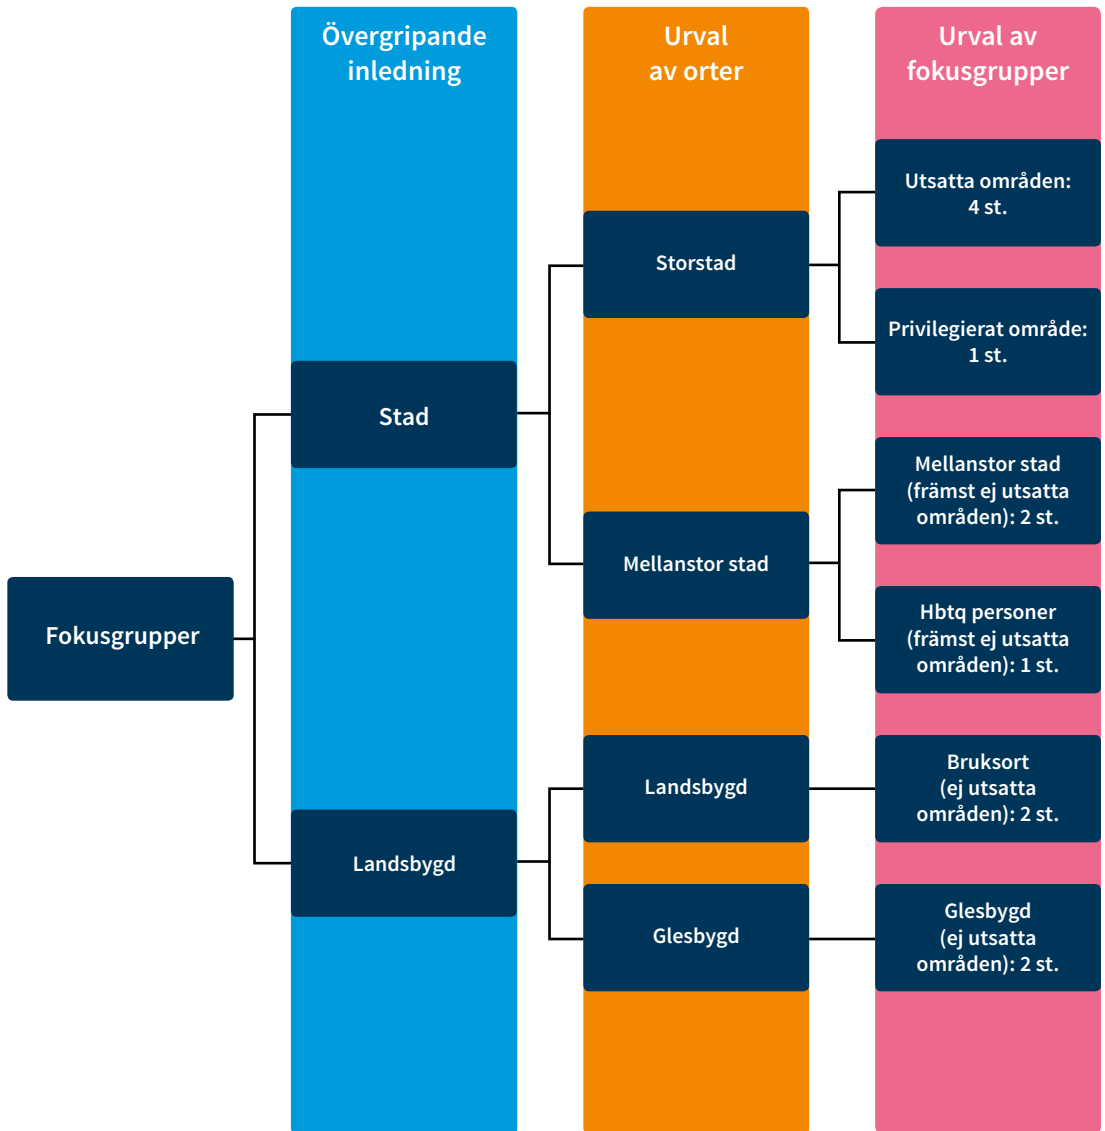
Övergripande inledning

Urval av orter

Urval av fokusgrupper

Utsatta områden: 4 st.

Storstad

Privilegierat område: 1 st.

Stad

Mellanstor stad (främst ej utsatta områden): 2 st.

Mellanstor stad

Fokusgrupper

Hbtq personer (främst ej utsatta områden): 1 st.

Landsbygd

Bruksort (ej utsatta områden): 2 st.

Landsbygd

Glesbygd

Glesbygd (ej utsatta områden): 2 st.